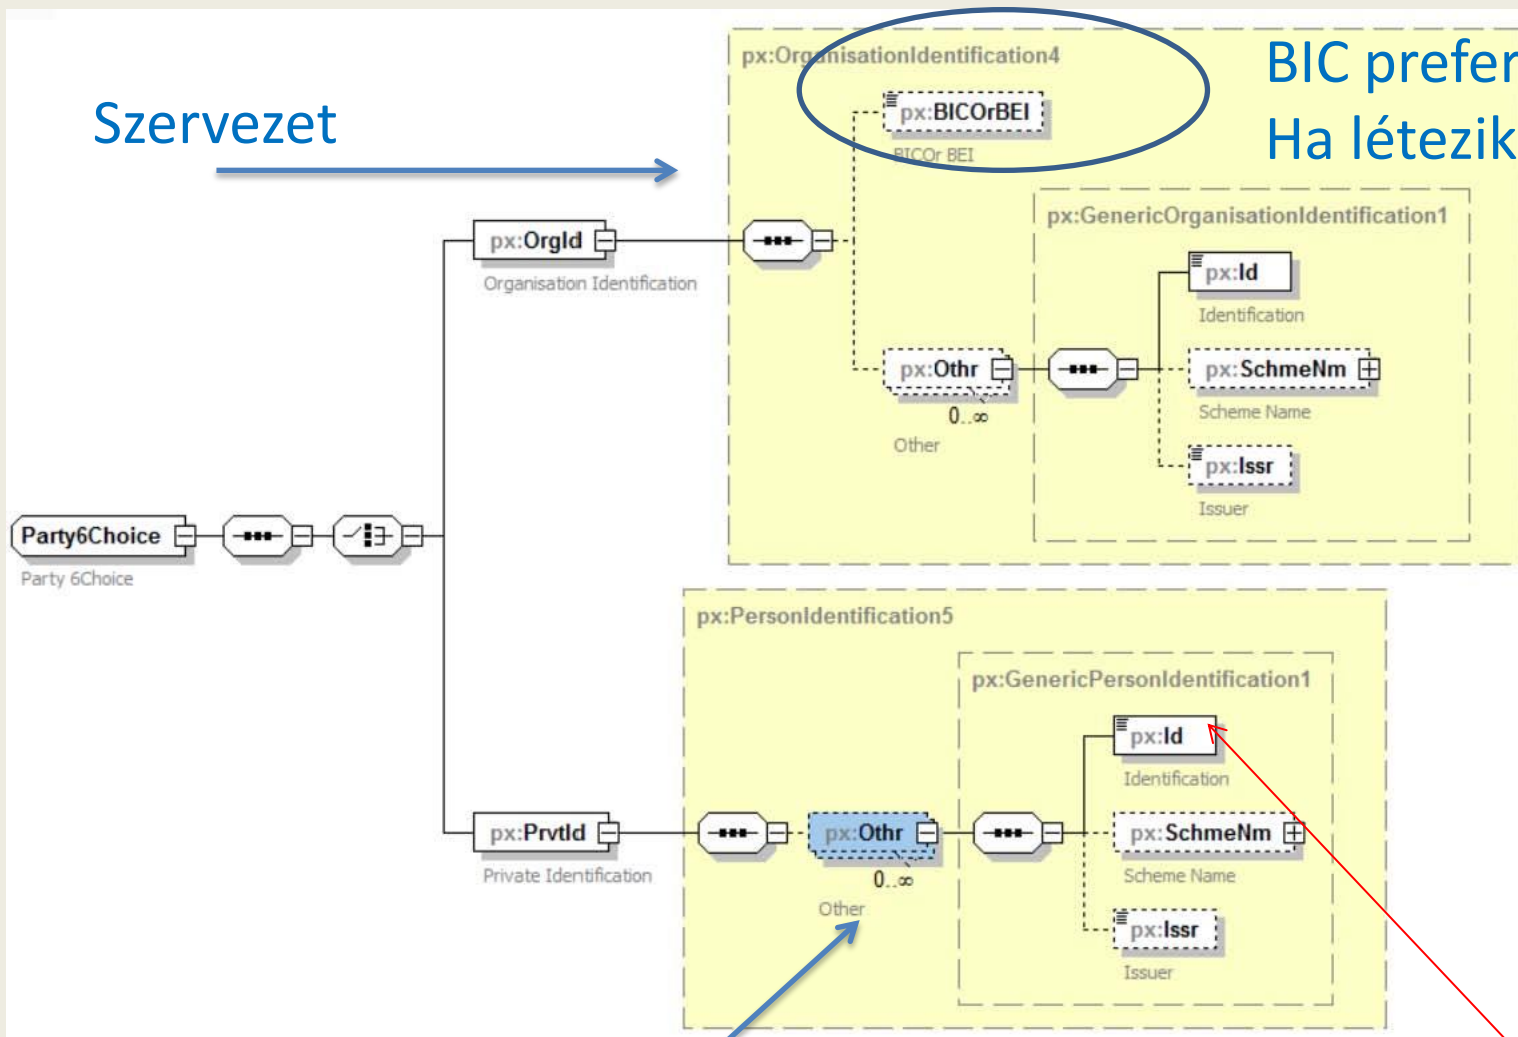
Szervezet

BIC prefer
Ha létezik

px:OrganisationIdentification4
px:BICOrBEI
BICOr BEI
px:GenericOrganisationIdentification1
px:OrgId
Organisation Identification
px:Id
Identification
px:Othr
0..∞
Other
px:SchmeNm
Scheme Name
px:Issr
Issuer
Party6Choice
Party 6Choice

px:PersonIdentification5
px:GenericPersonIdentification1
px:Id
Identification
px:PrvtId
Private Identification
px:Othr
0..∞
Other
px:SchmeNm
Scheme Name
px:Issr
Issuer